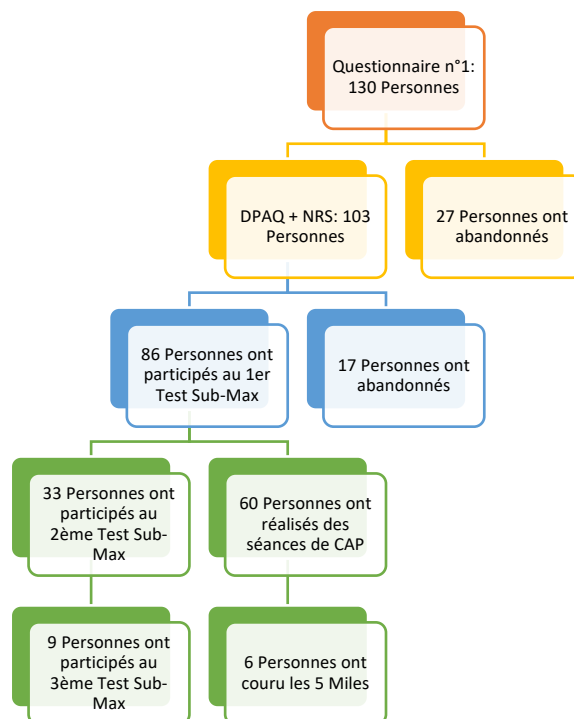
Questionnaire n°1: 130 Personnes

DPAQ + NRS: 103 Personnes

27 Personnes ont abandonnés

86 Personnes ont participés au 1er Test Sub-Max

17 Personnes ont abandonnés

33 Personnes ont participés au 2ème Test Sub-Max

60 Personnes ont réalisés des séances de CAP

9 Personnes ont participés au 3ème Test Sub-Max

6 Personnes ont couru les 5 Miles